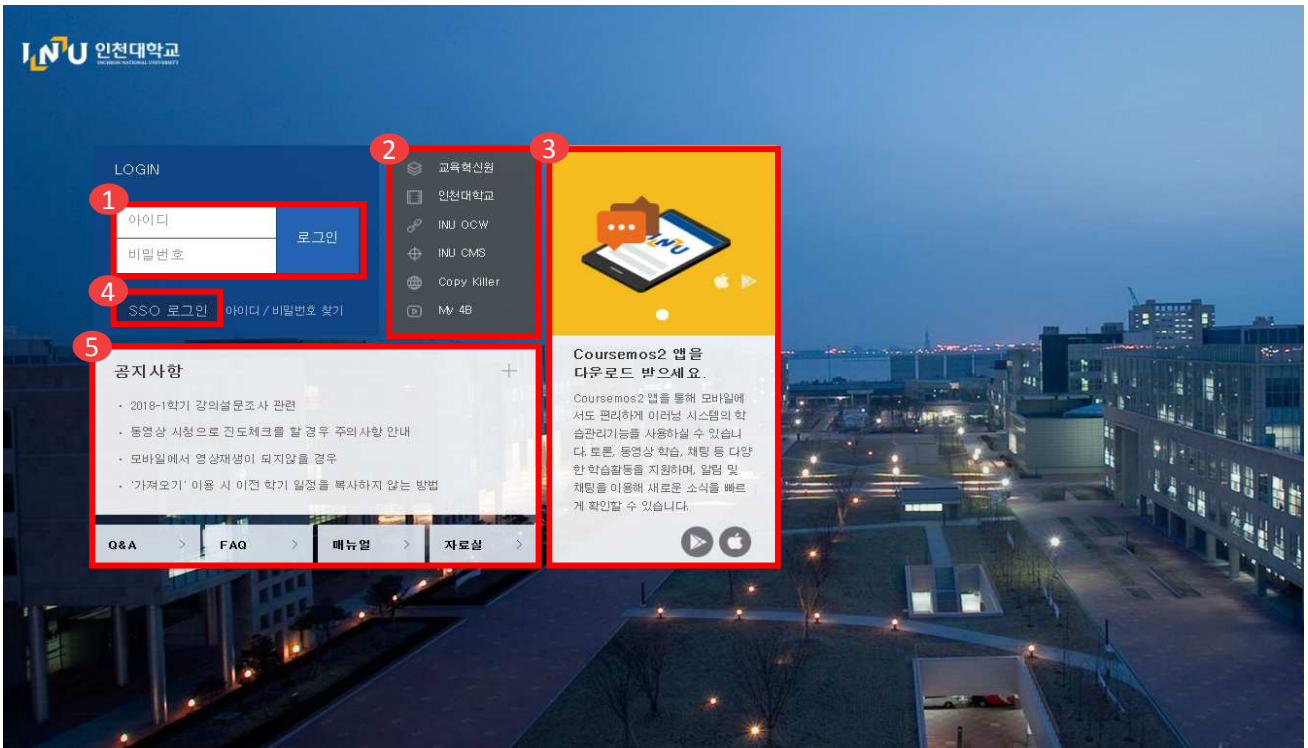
INU 인천대학교
INCHEON NATIONAL UNIVERSITY

LOGIN

1

아이디

비밀번호

로그인

4

SSO 로그인

아이디 / 비밀번호 찾기

2

교육혁신원

인천대학교

INU OCW

INU CMS

Copy Killer

My 4B

3

INU

Coursemos2 앱을 다운로드 받으세요.

Coursemos2 앱을 통해 모바일에서도 편리하게 이러닝 시스템의 학습관리기능을 사용하실 수 있습니다. 토론, 동영상 학습, 채팅 등 다양한 학습활동을 지원하며, 알림 및 채팅을 이용해 새로운 소식을 빠르게 확인할 수 있습니다.

5

공지사항

+

• 2018-1학기 강의설문조사 관련

• 동영상 시청으로 진도체크를 할 경우 주의사항 안내

• 모바일에서 영상재생이 되지않을 경우

• '가져오기' 이용 시 이전 학기 일정을 복사하지 않는 방법

Q&A >

FAQ >

매뉴얼 >

자료실 >